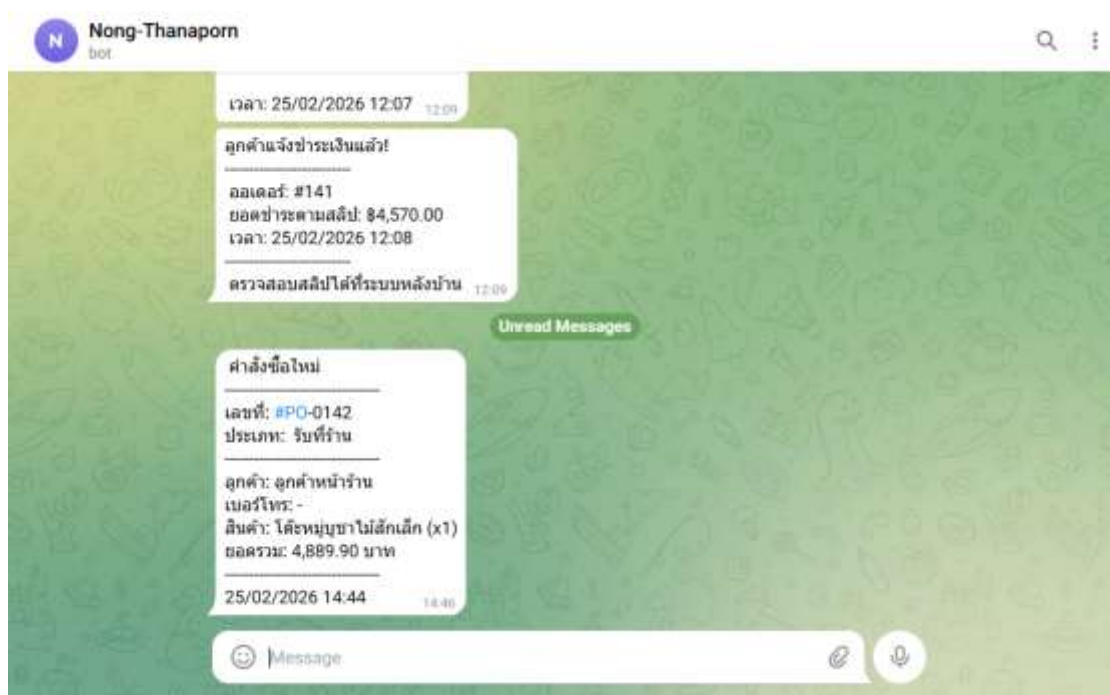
Nong-Thanaporn
bot

เวลา: 25/02/2026 12:07 12:09

ลูกค้าแจ้งชำระเงินแล้ว!
------------------
ออเดอร์: #141
ยอดชำระตามสลิป: ฿4,570.00
เวลา: 25/02/2026 12:08
------------------
ตรวจสอบสลิปได้ที่ระบบหลังบ้าน 12:09

Unread Messages

คำสั่งซื้อใหม่
------------------
เลขที่: #PO-0142
ประเภท: รับที่ร้าน
------------------
ลูกค้า: ลูกค้าหน้าร้าน
เบอร์โทร: -
สินค้า: โต๊ะหมู่บูชาไม้สักเล็ก (x1)
ยอดรวม: 4,889.90 บาท
------------------
25/02/2026 14:44 14:46

Message